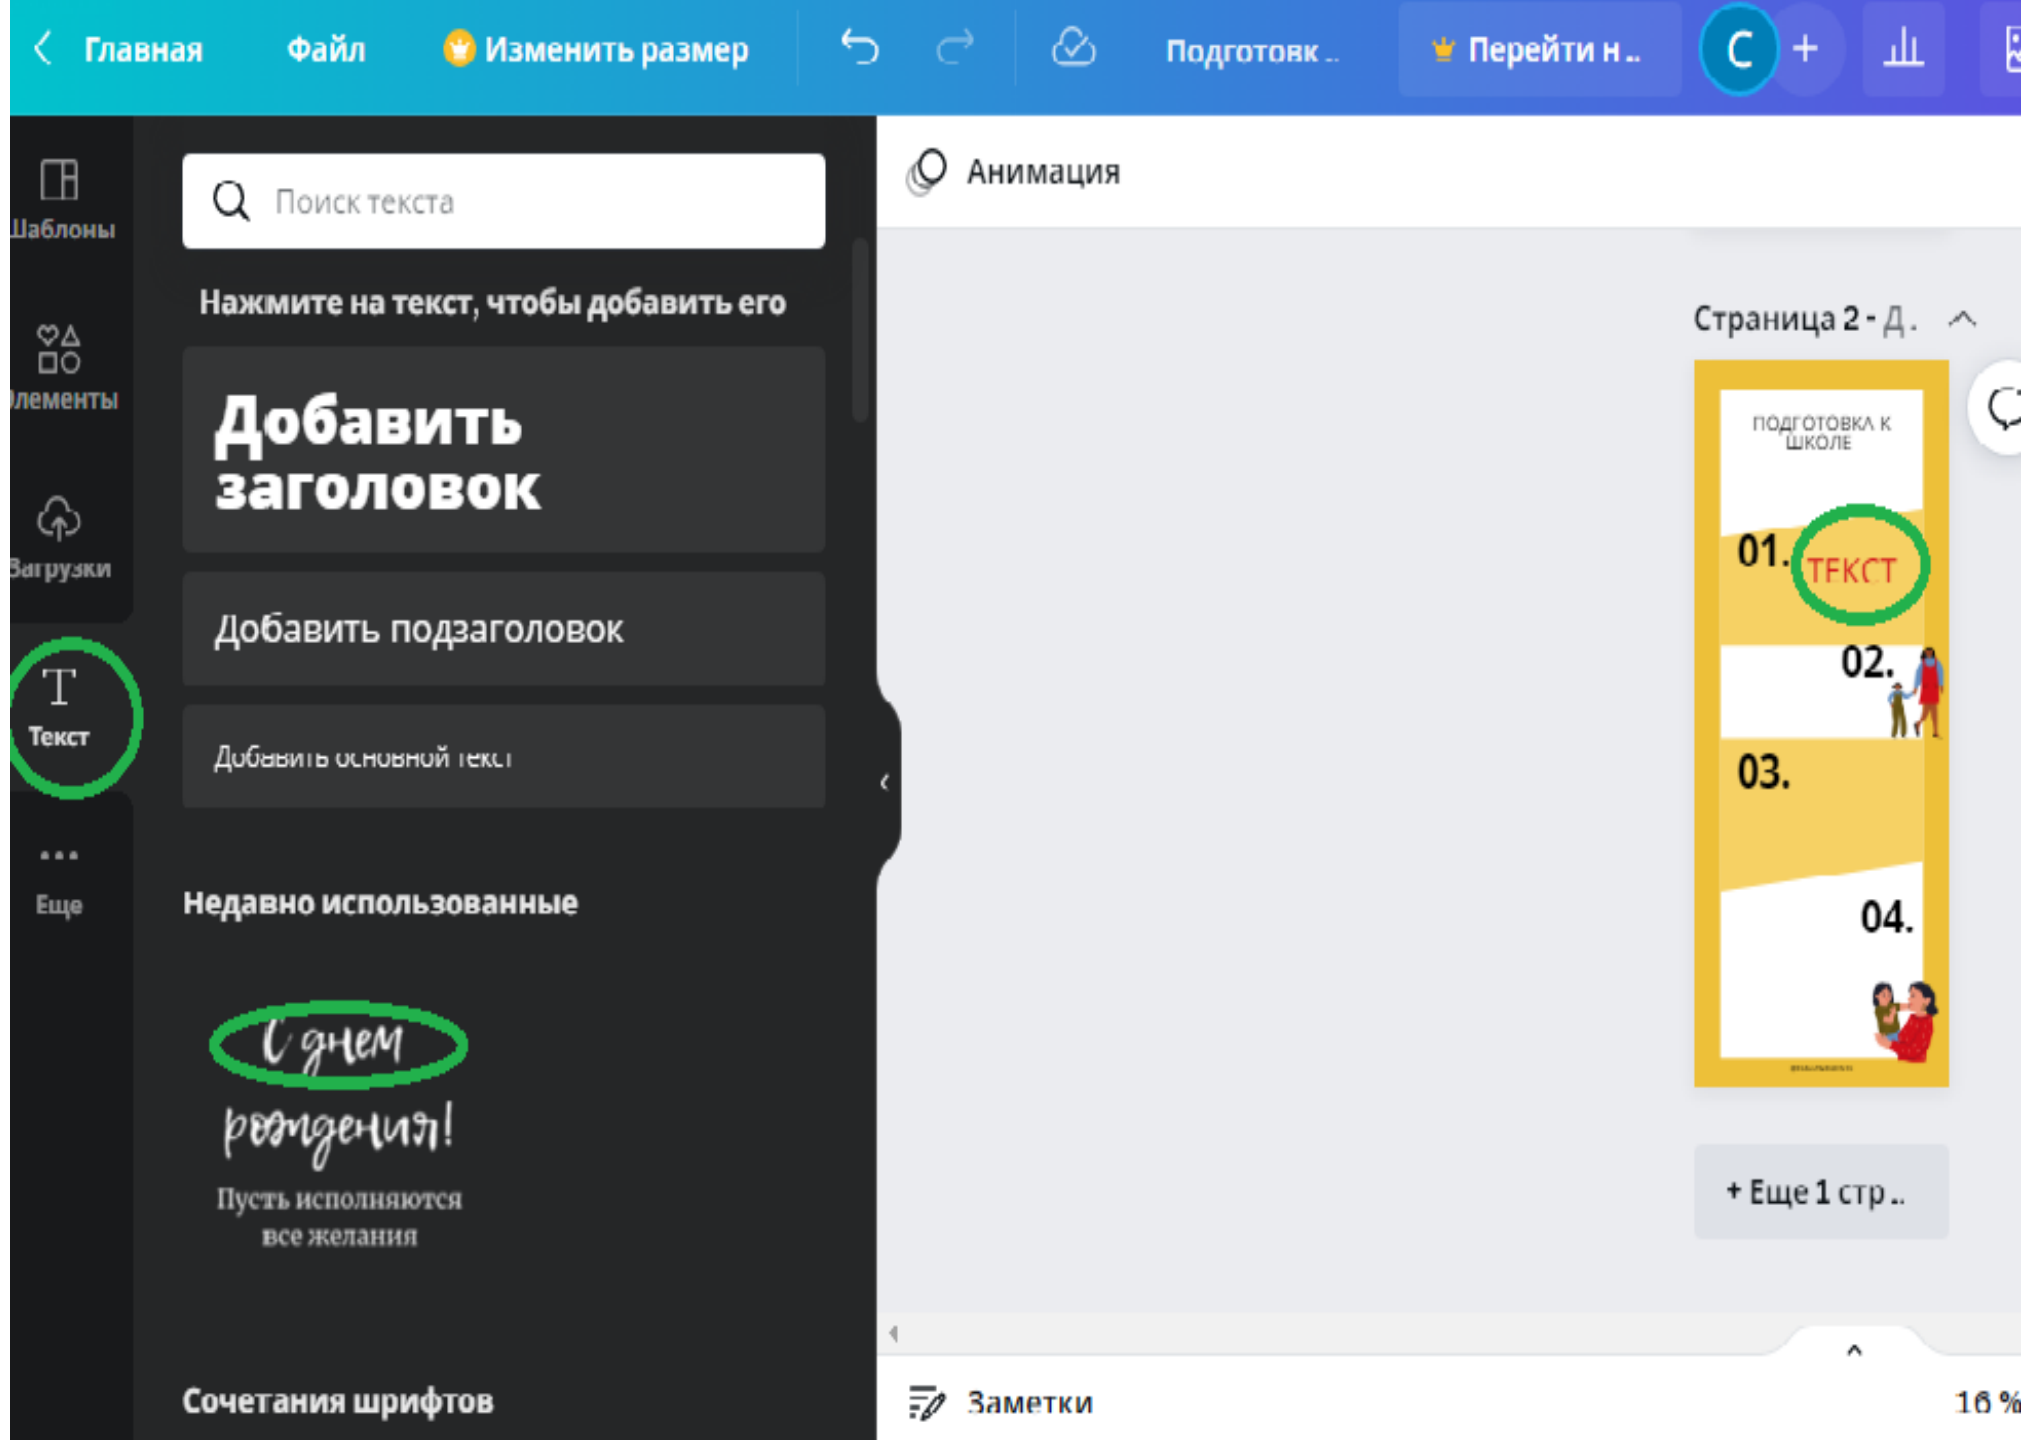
Главная Файл Изменить размер Подготовк .. Перейти н .. C +

Шаблоны
Элементы
Загрузки
Текст
Еще

Поиск текста

Нажмите на текст, чтобы добавить его

Добавить заголовок

Добавить подзаголовок

Добавить основной текст

Недавно использованные

С днем рождения!
Пусть исполняются все желания

Сочетания шрифтов

Анимация

Страница 2 - Д .

ПОДГОТОВКА К ШКОЛЕ
01. ТЕКСТ
02.
03.
04.

+ Еще 1 стр ..

Заметки

16 %